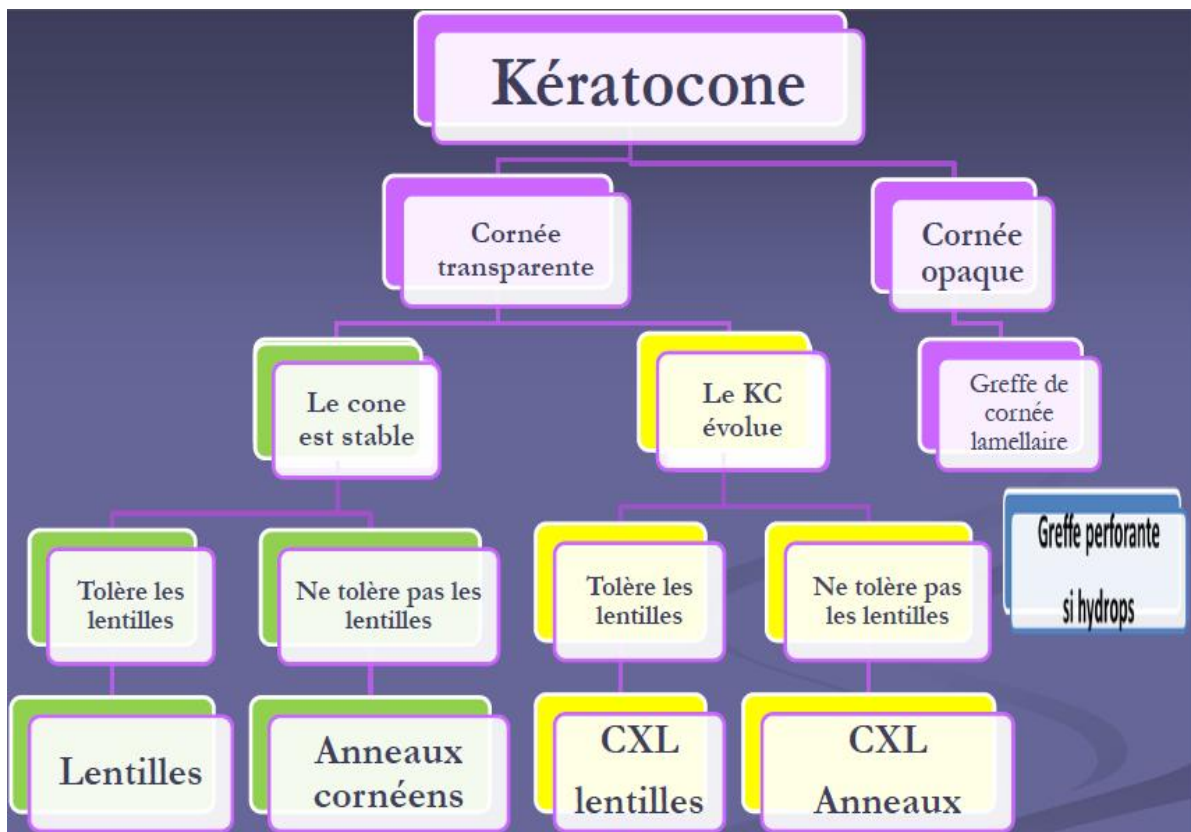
Kératocone

Cornée transparente

Cornée opaque

Le cone est stable

Le KC évolue

Greffe de cornée lamellaire

Greffe perforante si hydrops

Tolère les lentilles

Ne tolère pas les lentilles

Tolère les lentilles

Ne tolère pas les lentilles

Lentilles

Anneaux cornéens

CXL lentilles

CXL Anneaux